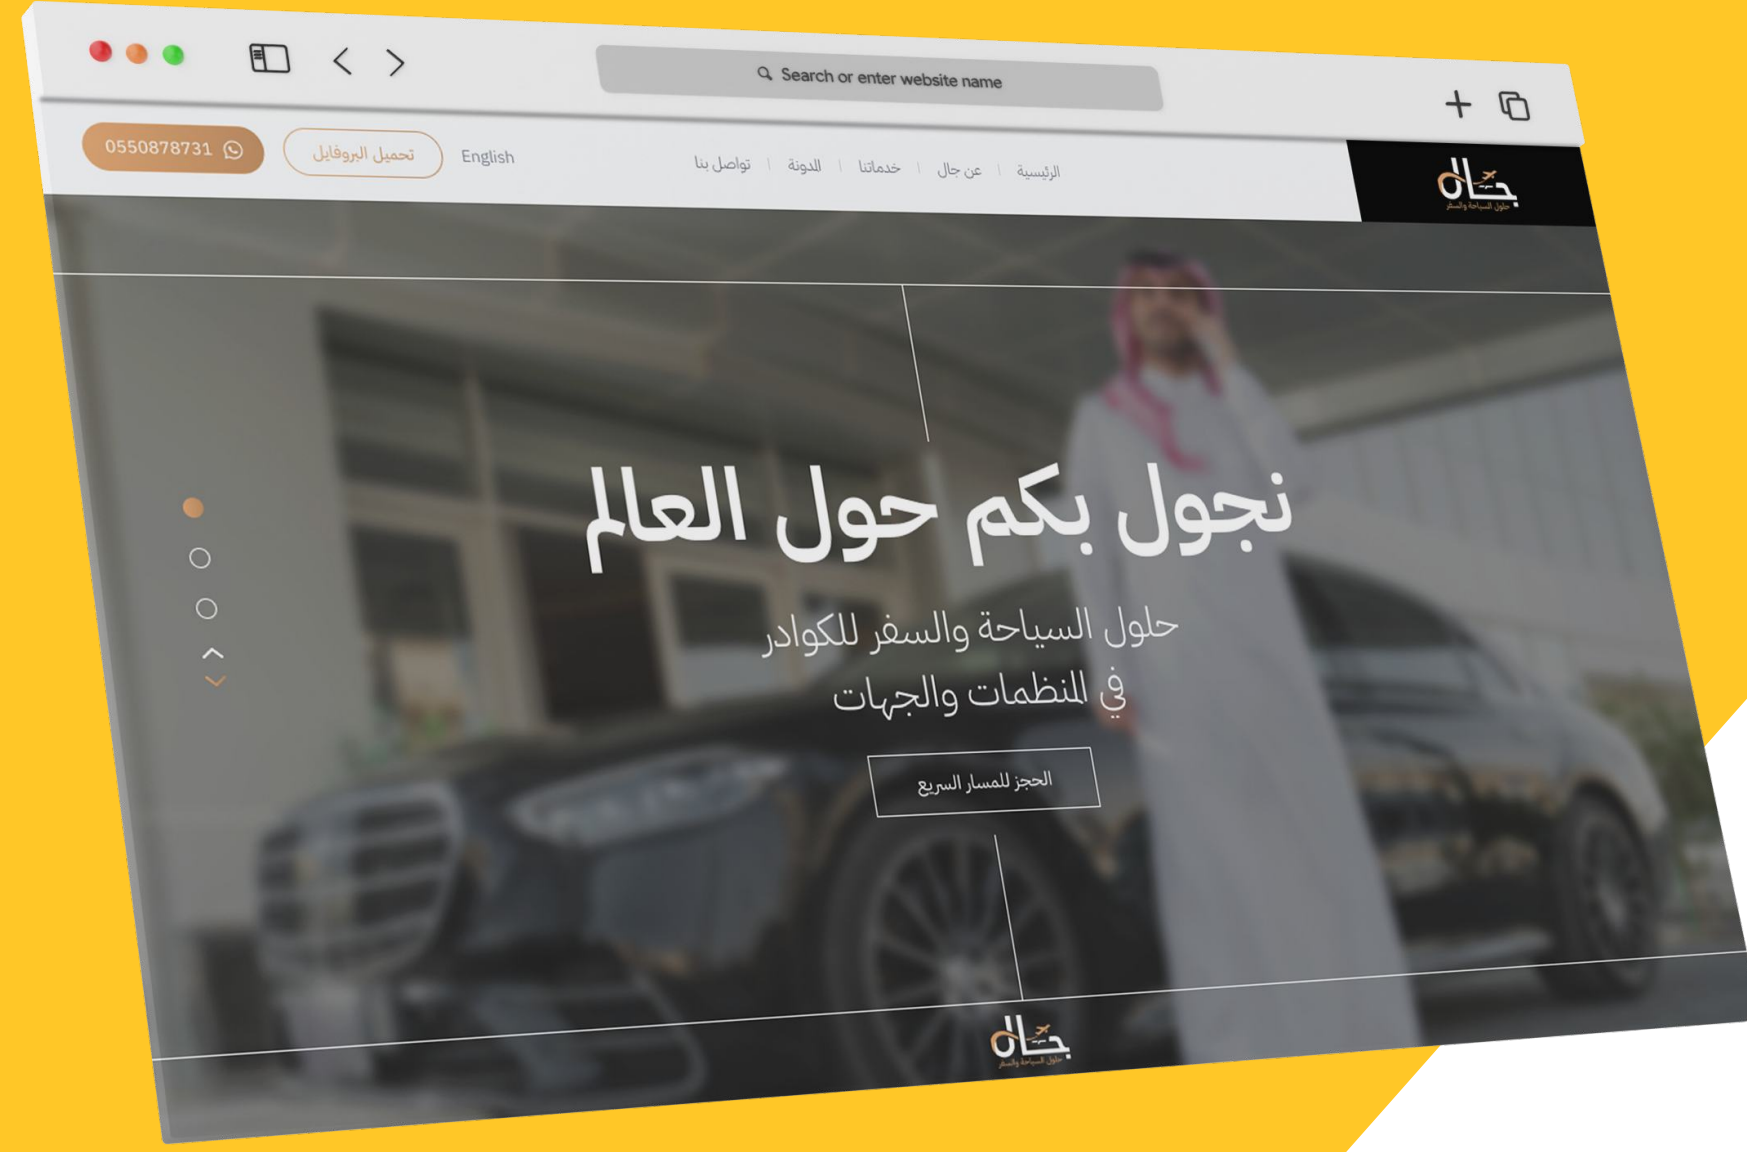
Search or enter website name

0550878731

تحميل البروفايل

English

تواصل بنا | المدونة | خدماتنا | عن جال | الرئيسية

جال
حلول السياحة والسفر

نجول بكم حول العالم

حلول السياحة والسفر للكوادر في المنظمات والجهات

الحجز للمسار السريع

جال
حلول السياحة والسفر